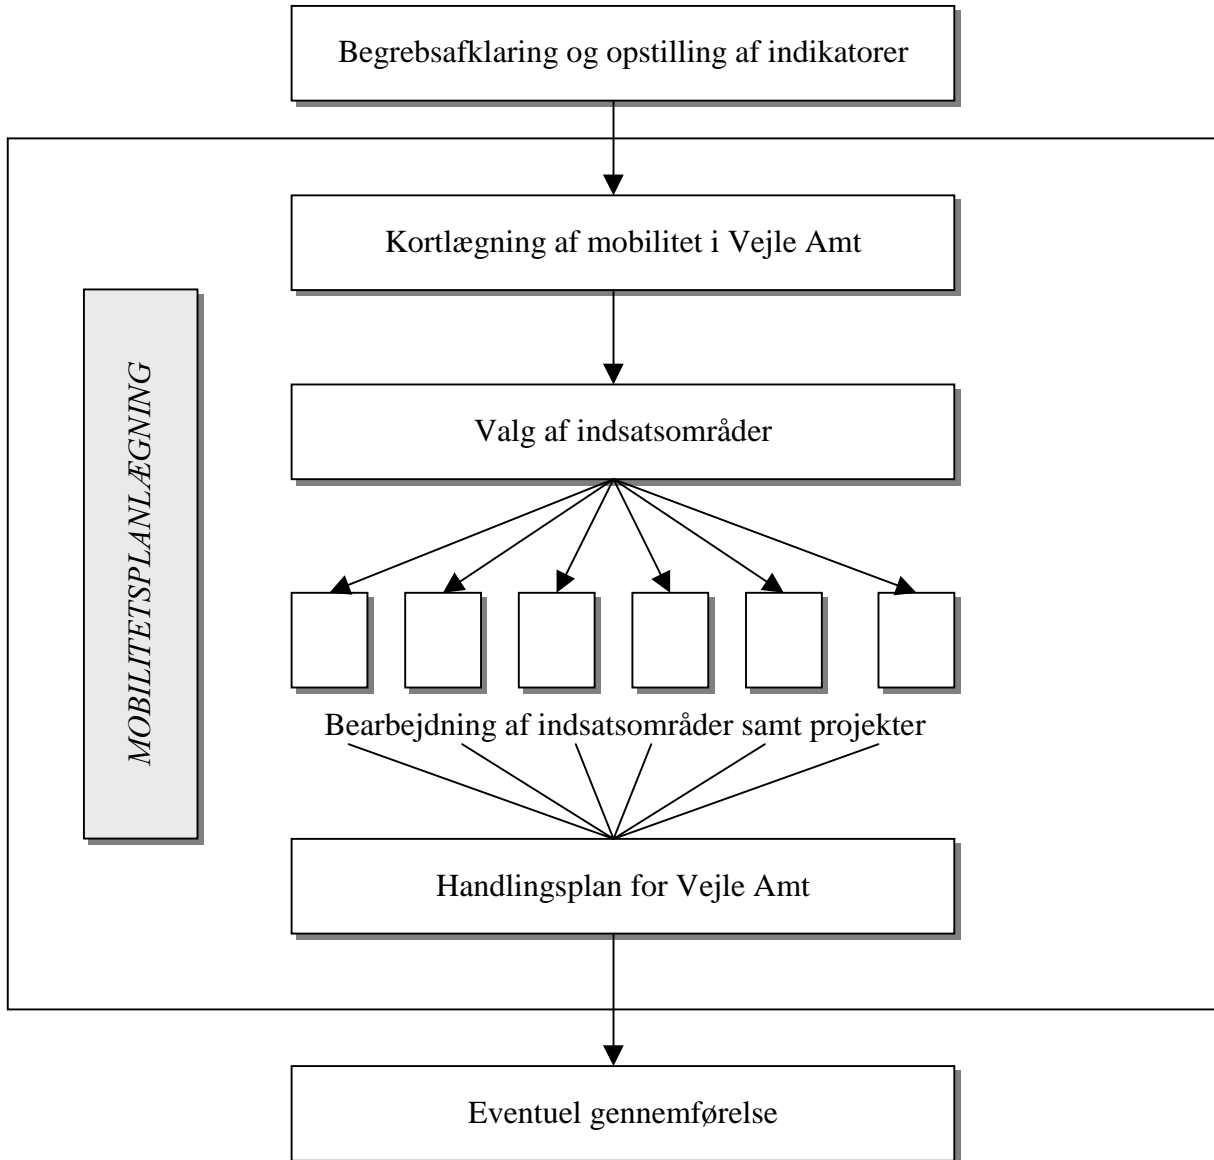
Begrebsafklaring og opstilling af indikatorer

MOBILITETSPLANLÆGNING

Kortlægning af mobilitet i Vejle Amt

Valg af indsatsområder

Bearbejdning af indsatsområder samt projekter

Handlingsplan for Vejle Amt

Eventuel gennemførelse